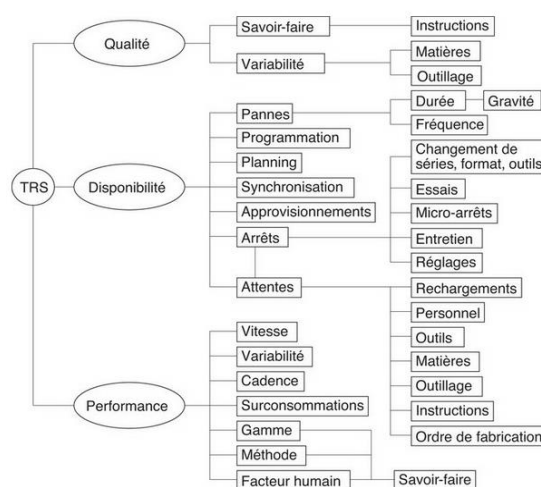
TRS

Qualité
Savoir-faire
Instructions
Variabilité
Matières
Outillage

Disponibilité
Pannes
Durée
Gravité
Fréquence
Programmation
Planning
Changement de séries, format, outils
Synchronisation
Essais
Approvisionnements
Micro-arrêts
Arrêts
Entretien
Réglages
Attentes
Rechargements
Personnel
Outils
Matières
Outillage
Instructions
Ordre de fabrication

Performance
Vitesse
Variabilité
Cadence
Surconsommations
Gamme
Méthode
Facteur humain
Savoir-faire